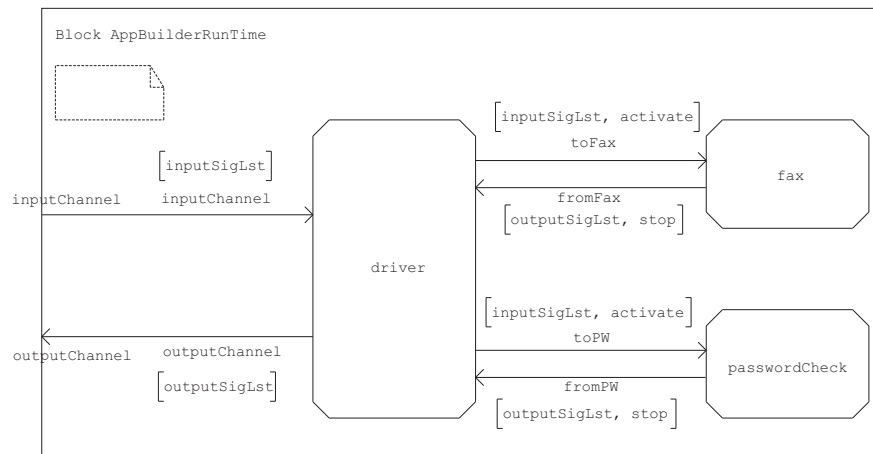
Block AppBuilderRunTime

[inputSigLst]

inputChannel

inputChannel

[inputSigLst, activate]

toFax

fromFax

[outputSigLst, stop]

fax

driver

[inputSigLst, activate]

toPW

fromPW

[outputSigLst, stop]

passwordCheck

outputChannel

outputChannel

[outputSigLst]